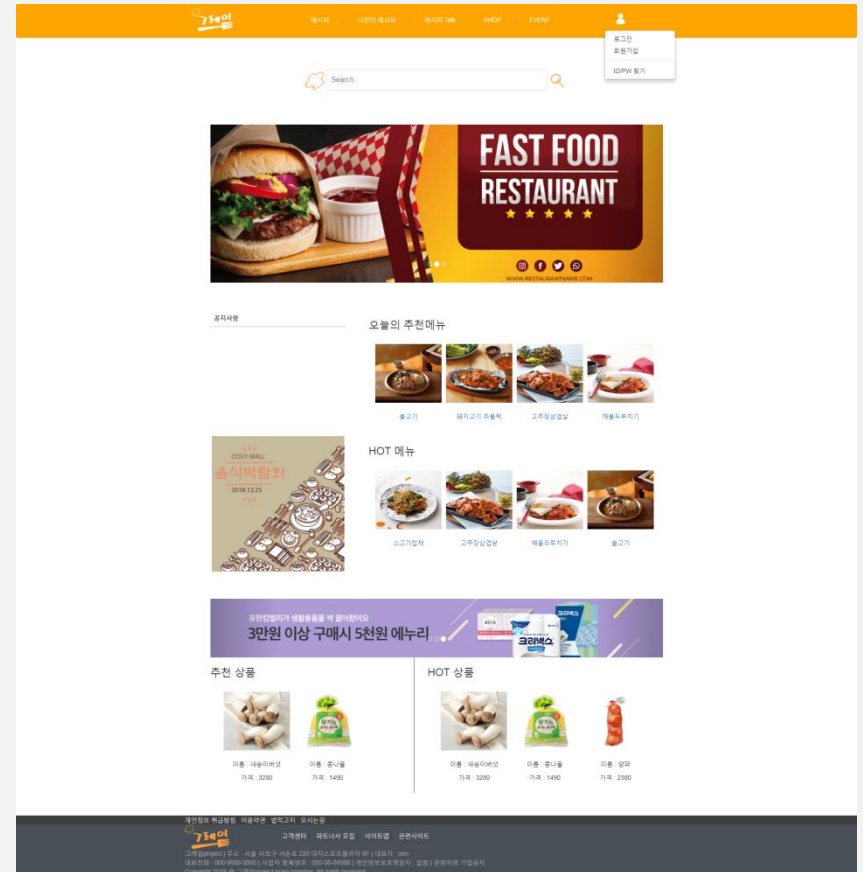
그제엄

레시피 | 나만의 레시피 | 레시피 Talk | SHOP | EVENT

로그인
회원가입
ID/PW 찾기

Search..

FAST FOOD
RESTAURANT

WWW.RESTAURANTNAME.COM

공지사항

오늘의 추천메뉴

불고기 | 돼지고기 주물럭 | 고추장삼겹살 | 해물두루치기

COEX MALL
음식박람회
2018.12.25

HOT 메뉴

소고기잡채 | 고추장삼겹살 | 해물두루치기 | 불고기

유한킴벌리가 생활용품을 싹 끌어왔어요
3만원 이상 구매시 5천원 에누리
크리넥스

추천 상품

이름 : 새송이버섯
가격 : 3280

이름 : 콩나물
가격 : 1490

HOT 상품

이름 : 새송이버섯
가격 : 3280

이름 : 콩나물
가격 : 1490

이름 : 양파
가격 : 2380

개인정보 취급방침 이용약관 법적고지 오시는길

그제엄

고객센터 | 파트너사 모집 | 사이트맵 | 관련사이트

그제엄project | 주소 : 서울 서초구 서초로 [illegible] | 대표자 : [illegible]
대표전화 : 000-0000-0000 | 사업자 등록번호 : 000-00-00000 | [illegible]
Copyright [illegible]